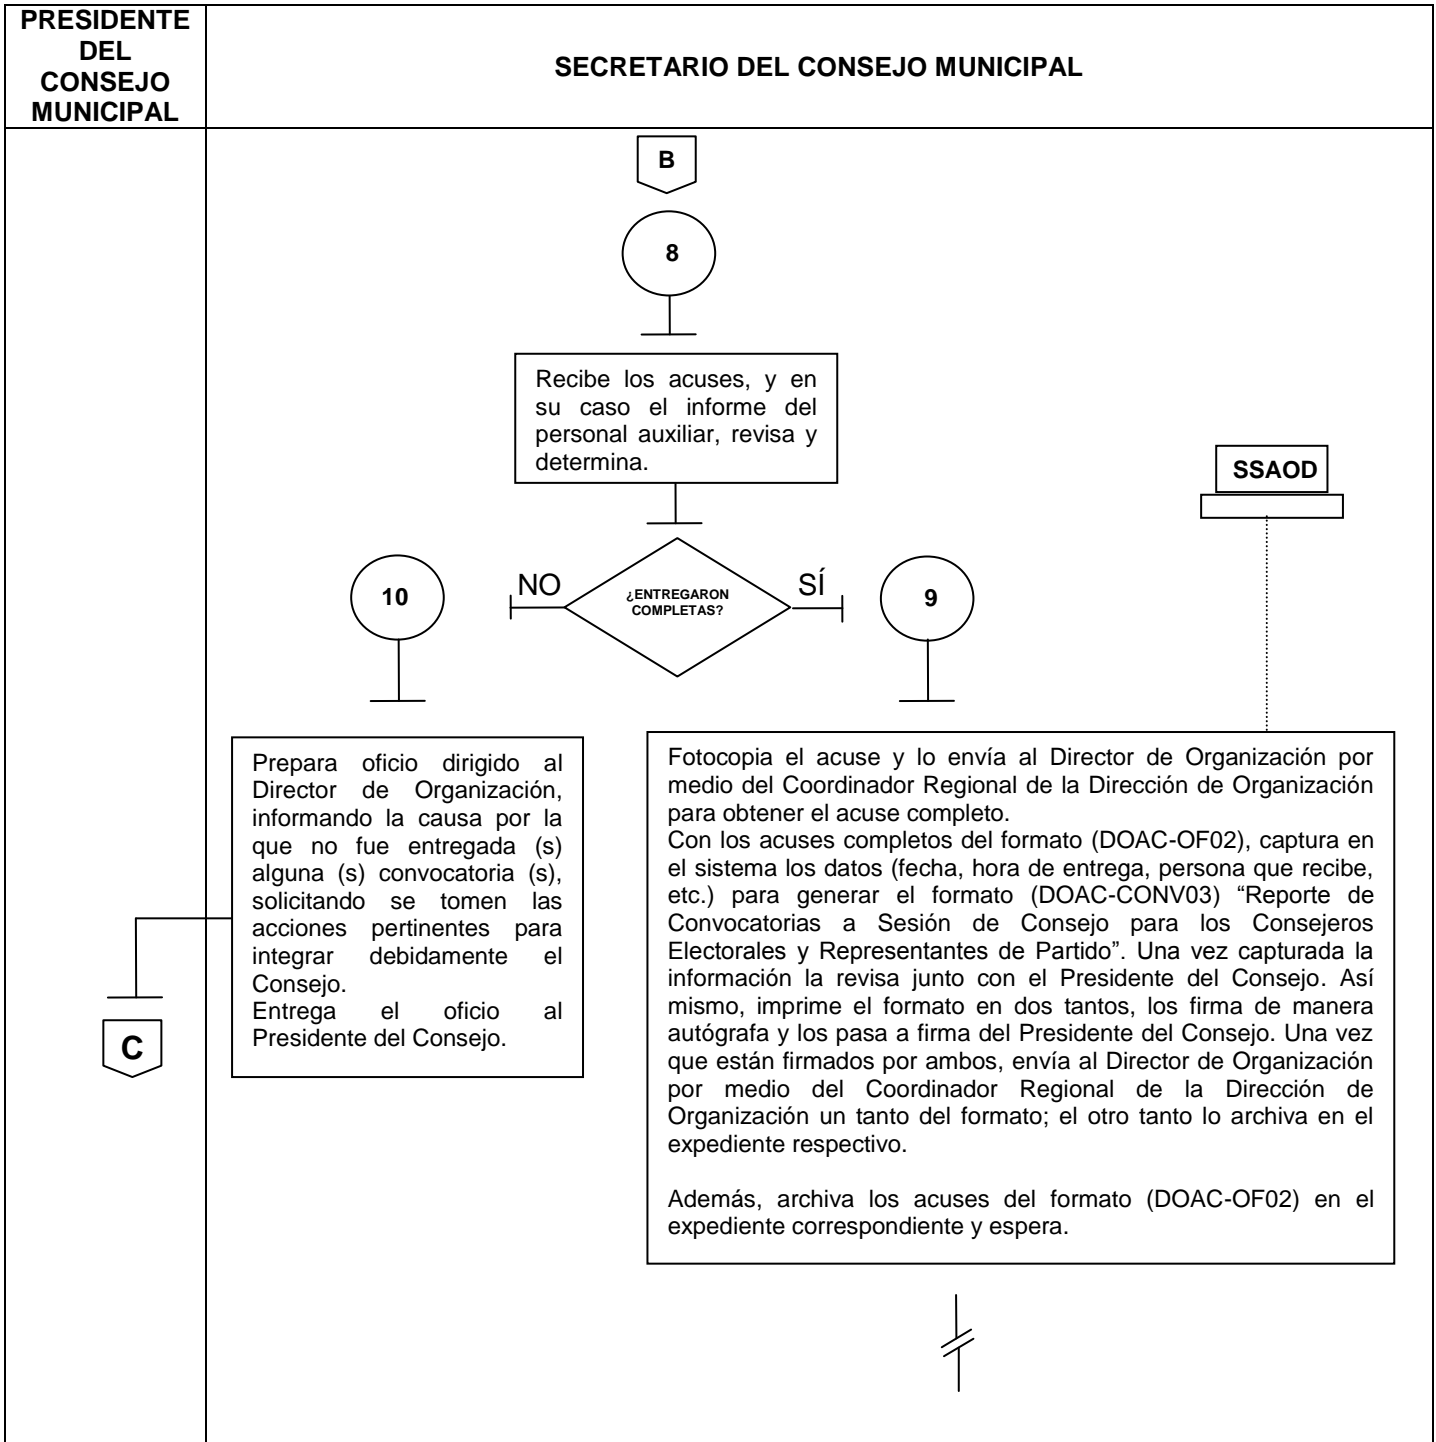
PRESIDENTE DEL CONSEJO MUNICIPAL

SECRETARIO DEL CONSEJO MUNICIPAL

B

8

Recibe los acuses, y en su caso el informe del personal auxiliar, revisa y determina.

SSAOD

10

NO

¿ENTREGARON COMPLETAS?

SÍ

9

Prepara oficio dirigido al Director de Organización, informando la causa por la que no fue entregada (s) alguna (s) convocatoria (s), solicitando se tomen las acciones pertinentes para integrar debidamente el Consejo.
Entrega el oficio al Presidente del Consejo.

C

Fotocopia el acuse y lo envía al Director de Organización por medio del Coordinador Regional de la Dirección de Organización para obtener el acuse completo.
Con los acuses completos del formato (DOAC-OF02), captura en el sistema los datos (fecha, hora de entrega, persona que recibe, etc.) para generar el formato (DOAC-CONV03) "Reporte de Convocatorias a Sesión de Consejo para los Consejeros Electorales y Representantes de Partido". Una vez capturada la información la revisa junto con el Presidente del Consejo. Así mismo, imprime el formato en dos tantos, los firma de manera autógrafa y los pasa a firma del Presidente del Consejo. Una vez que están firmados por ambos, envía al Director de Organización por medio del Coordinador Regional de la Dirección de Organización un tanto del formato; el otro tanto lo archiva en el expediente respectivo.

Además, archiva los acuses del formato (DOAC-OF02) en el expediente correspondiente y espera.